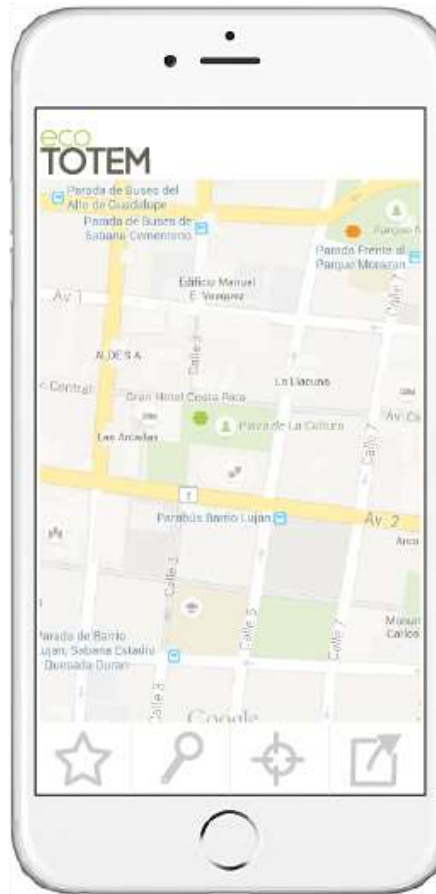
eco
TOTEM

Parada de Buses del Alto de Guadalupe
Parada de Buses de Sabana Cementerio
Parque M
Parada Frente al Parque Morazan
Edificio Manuel E. Vasquez
Av. 1
ALDESA
Calle 7
Central
Gran Hotel Costa Rica
La Llacuna
Av. C
Las Arcadas
Plaza de La Cultura
Calle 7
Calle 3
1
Parabus Barrio Lujan
Av. 2
Arco
Calle 1
Calle 5
Calle 7
Monu Carlos
Parada de Barrio Lujan, Sabana Estadio Quesada Duran
Calle 3
Google